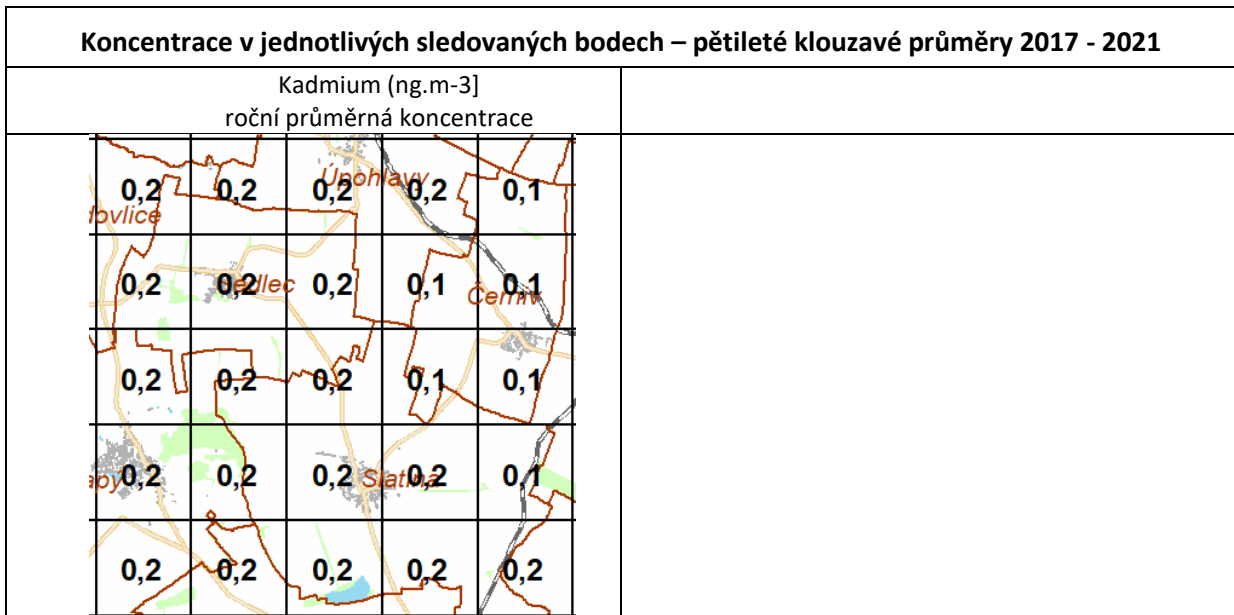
| Koncentrace v jednotlivých sledovaných bodech – pětileté klouzavé průměry 2017 - 2021 | |
|---|---|
| Kadmium (ng.m-3] roční průměrná koncentrace | |
| 0,2 0,2 0,2 0,2 0,1 ovlice Únohlavy 0,2 0,2 0,2 0,1 0,1 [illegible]dlec Černý 0,2 0,2 0,2 0,1 0,1 aby 0,2 0,2 0,2 0,2 0,1 Slatina 0,2 0,2 0,2 0,2 0,2 | |